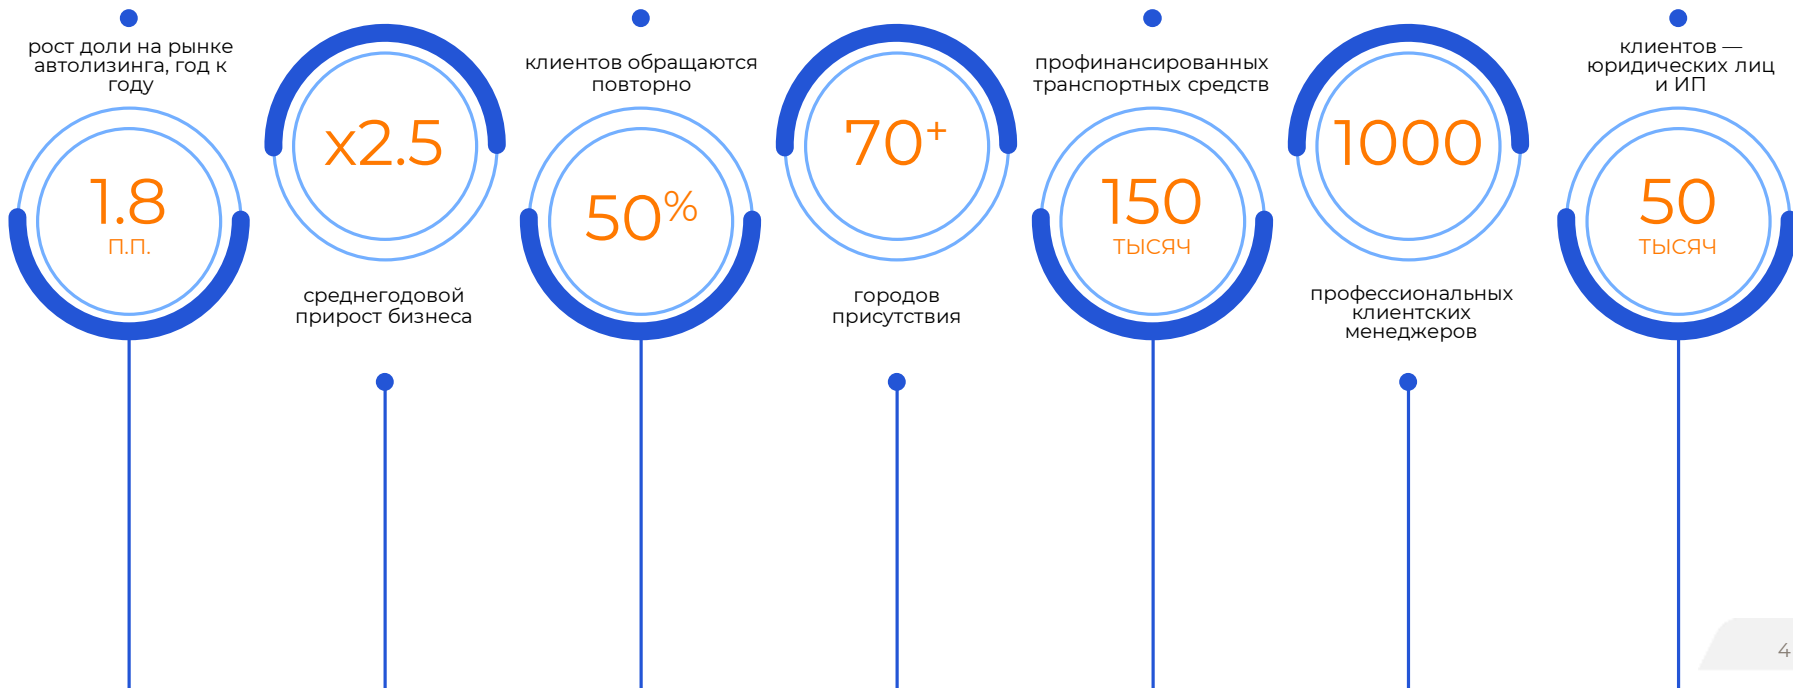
рост доли на рынке автолизинга, год к году

1.8
п.п.

x2.5

среднегодовой прирост бизнеса

клиентов обращаются повторно

50%

70+

городов присутствия

профинансированных транспортных средств

150
тысяч

1000

профессиональных клиентских менеджеров

клиентов — юридических лиц и ИП

50
тысяч

4